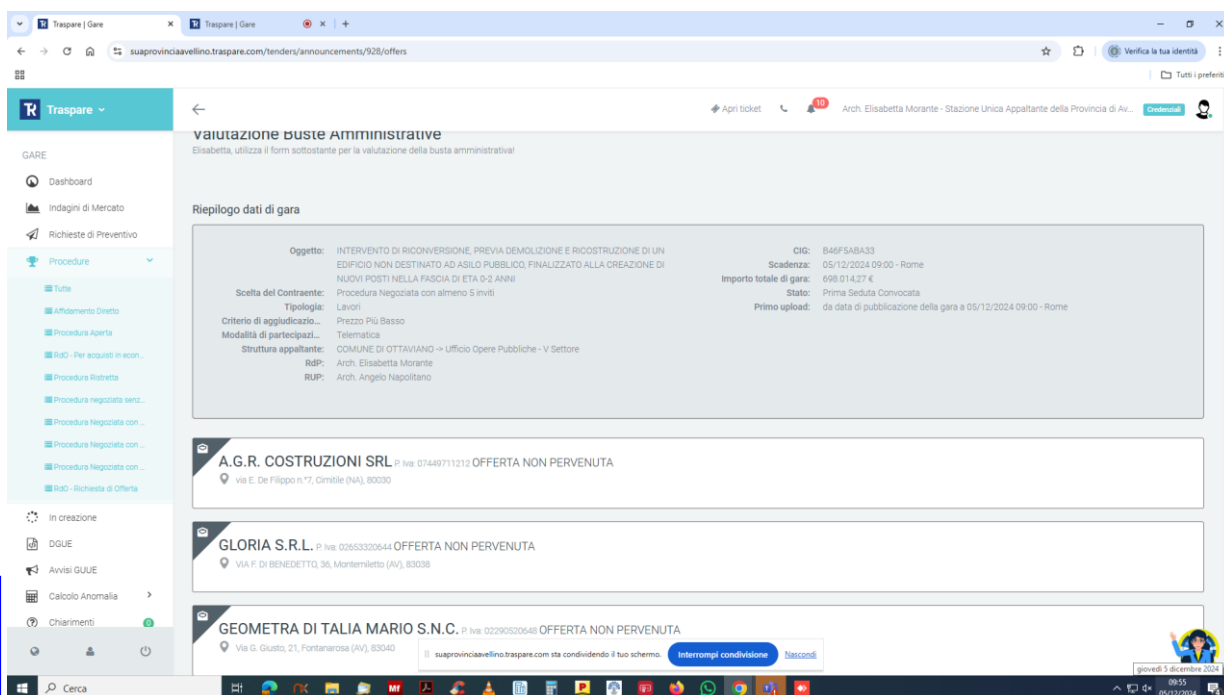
Traspare | Gare
Traspare | Gare
suaprovinciaavellino.traspare.com/tenders/announcements/928/offers
Verifica la tua identità
Tutti i preferiti

Traspare
GARE
Dashboard
Indagini di Mercato
Richieste di Preventivo
Procedure
Tutte
Affidamento Diretto
Procedura Aperta
RdO - Per acquisti in econ...
Procedura Ristretta
Procedura negoziata senz...
Procedura Negoziata con ...
Procedura Negoziata con ...
Procedura Negoziata con ...
RdO - Richiesta di Offerta
In creazione
DGUE
Avvisi GUUE
Calcolo Anomalia
Chiarimenti

Apri ticket
10
Arch. Elisabetta Morante - Stazione Unica Appaltante della Provincia di Av...
Credenziali

Valutazione Buste Amministrative
Elisabetta, utilizza il form sottostante per la valutazione della busta amministrativa!

Riepilogo dati di gara

Oggetto: INTERVENTO DI RICONVERSIONE, PREVIA DEMOLIZIONE E RICOSTRUZIONE DI UN EDIFICIO NON DESTINATO AD ASILO PUBBLICO, FINALIZZATO ALLA CREAZIONE DI NUOVI POSTI NELLA FASCIA DI ETA 0-2 ANNI
Scelta del Contraente: Procedura Negoziata con almeno 5 inviti
Tipologia: Lavori
Criterio di aggiudicazio... Prezzo Più Basso
Modalità di partecipazi... Telematica
Struttura appaltante: COMUNE DI OTTAVIANO -> Ufficio Opere Pubbliche - V Settore
RdP: Arch. Elisabetta Morante
RUP: Arch. Angelo Napolitano

CIG: B46F5ABA33
Scadenza: 05/12/2024 09:00 - Rome
Importo totale di gara: 698.014,27 €
Stato: Prima Seduta Convocata
Primo upload: da data di pubblicazione della gara a 05/12/2024 09:00 - Rome

A.G.R. COSTRUZIONI SRL P. Iva: 07449711212 OFFERTA NON PERVENUTA
via E. De Filippo n.°7, Cimitile (NA), 80030

GLORIA S.R.L. P. Iva: 02653320644 OFFERTA NON PERVENUTA
VIA F. DI BENEDETTO, 36, Montemiletto (AV), 83038

GEOMETRA DI TALIA MARIO S.N.C. P. Iva: 02290520648 OFFERTA NON PERVENUTA
Via G. Giusto, 21, Fontanarosa (AV), 83040

suaprovinciaavellino.traspare.com sta condividendo il tuo schermo.
Interrompi condivisione
Nascondi

giovedì 5 dicembre 2024
Cerca
09:55
05/12/2024